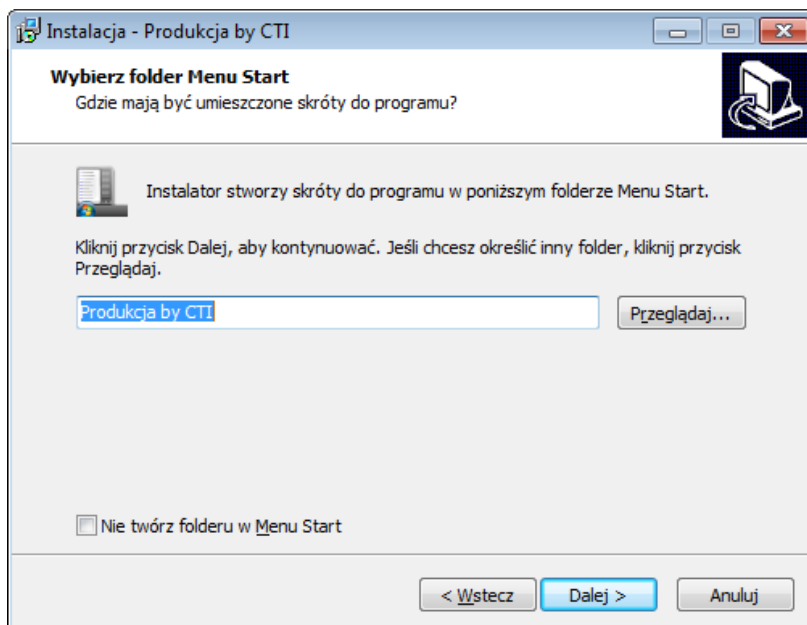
Instalacja - Produkcja by CTI

Wybierz folder Menu Start
Gdzie mają być umieszczone skróty do programu?

Instalator stworzy skróty do programu w poniższym folderze Menu Start.

Kliknij przycisk Dalej, aby kontynuować. Jeśli chcesz określić inny folder, kliknij przycisk Przeglądaj.

Produkcja by CTI

Przeglądaj...

Nie twórz folderu w Menu Start

< Wstecz
Dalej >
Anuluj